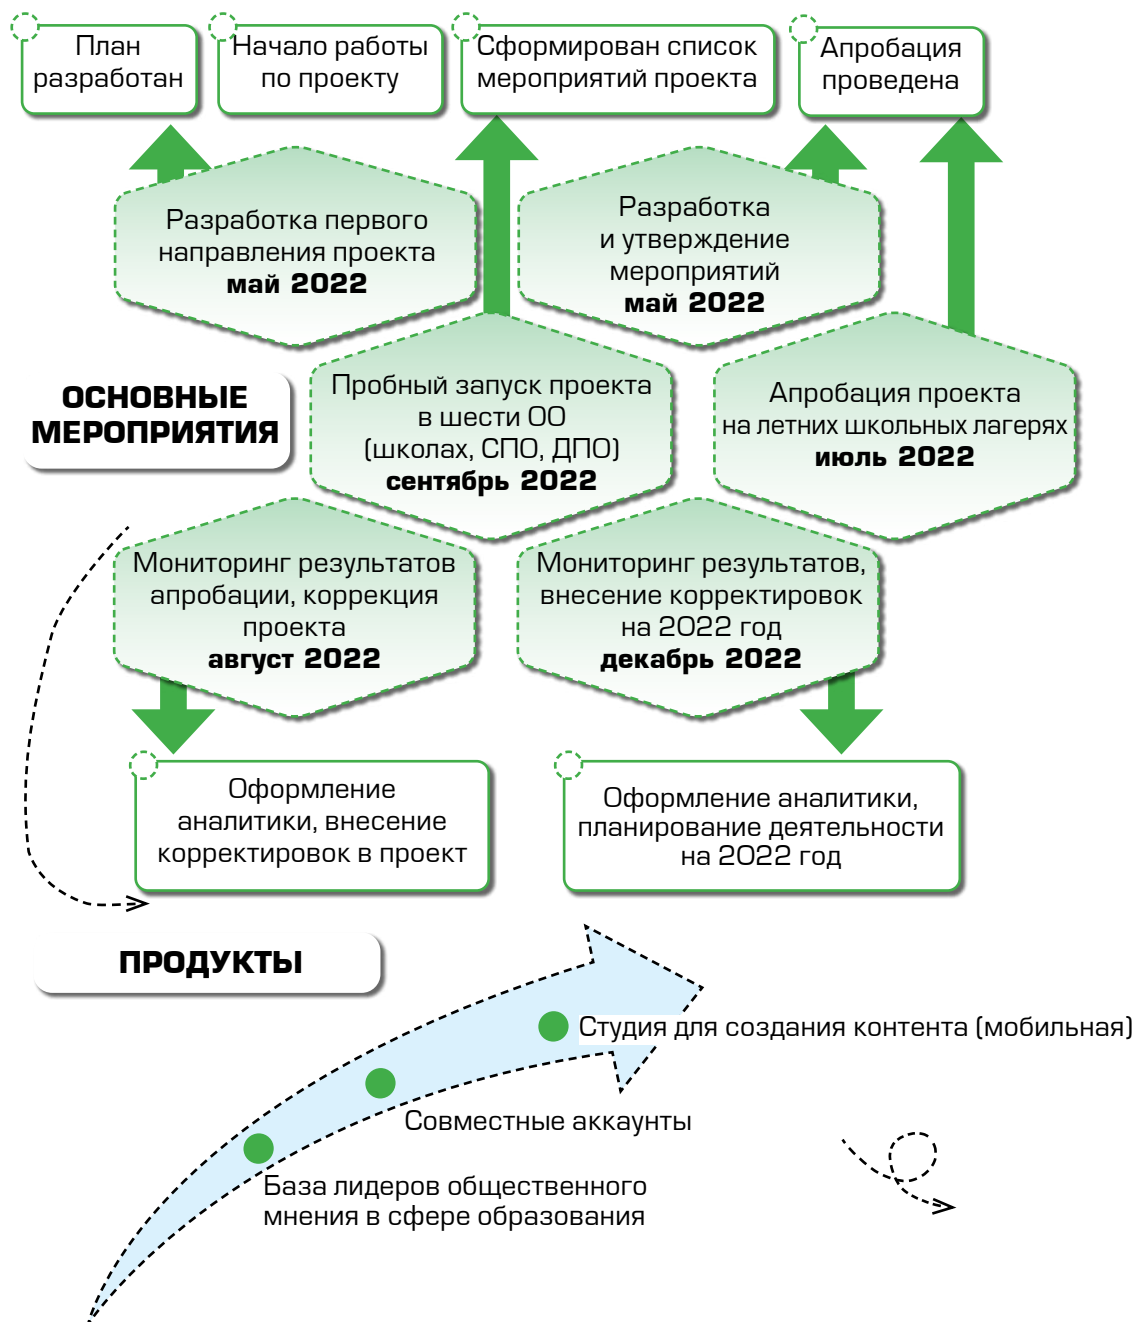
План разработан

Начало работы по проекту

Сформирован список мероприятий проекта

Апробация проведена

Разработка первого направления проекта
**май 2022**

Разработка и утверждение мероприятий
**май 2022**

ОСНОВНЫЕ МЕРОПРИЯТИЯ

Пробный запуск проекта в шести ОО (школах, СПО, ДПО)
**сентябрь 2022**

Апробация проекта на летних школьных лагерях
**июль 2022**

Мониторинг результатов апробации, коррекция проекта
**август 2022**

Мониторинг результатов, внесение корректировок на 2022 год
**декабрь 2022**

Оформление аналитики, внесение корректировок в проект

Оформление аналитики, планирование деятельности на 2022 год

ПРОДУКТЫ

Студия для создания контента (мобильная)

Совместные аккаунты

База лидеров общественного мнения в сфере образования